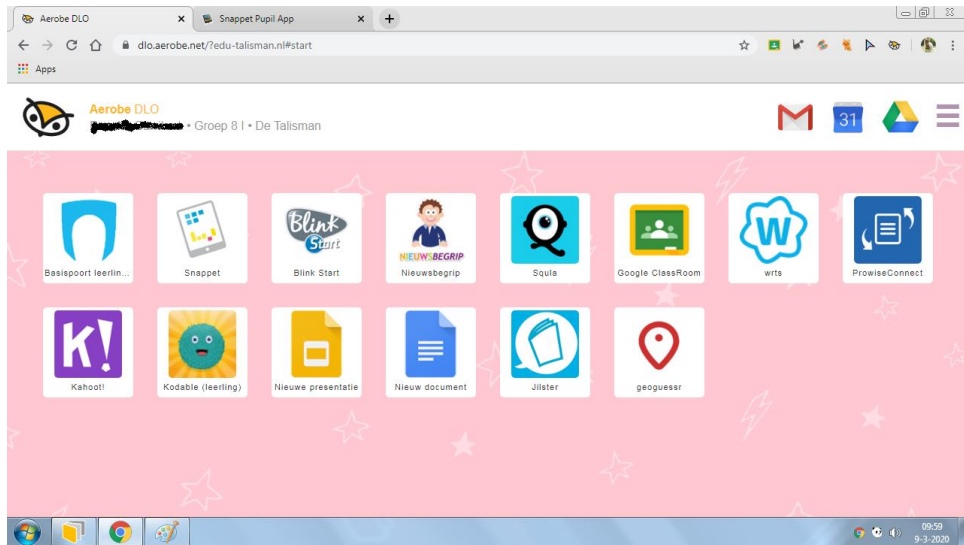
Aerobe DLO ×
Snappet Pupil App ×
+

dlo.aerobe.net/?edu-talisman.nl#start

Apps

Aerobe DLO
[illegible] • Groep 8 I • De Talisman

31

Basispoort leerlin...
Blink Start
Snappet
Blink Start
NIEUWSBEGRIP
Nieuwsbegrip
Squla
Google ClassRoom
W
wrts
ProwiseConnect
K!
Kahoot!
Kodable (leerling)
Nieuwe presentatie
Nieuw document
Jilster
geoguessr

09:59
9-3-2020